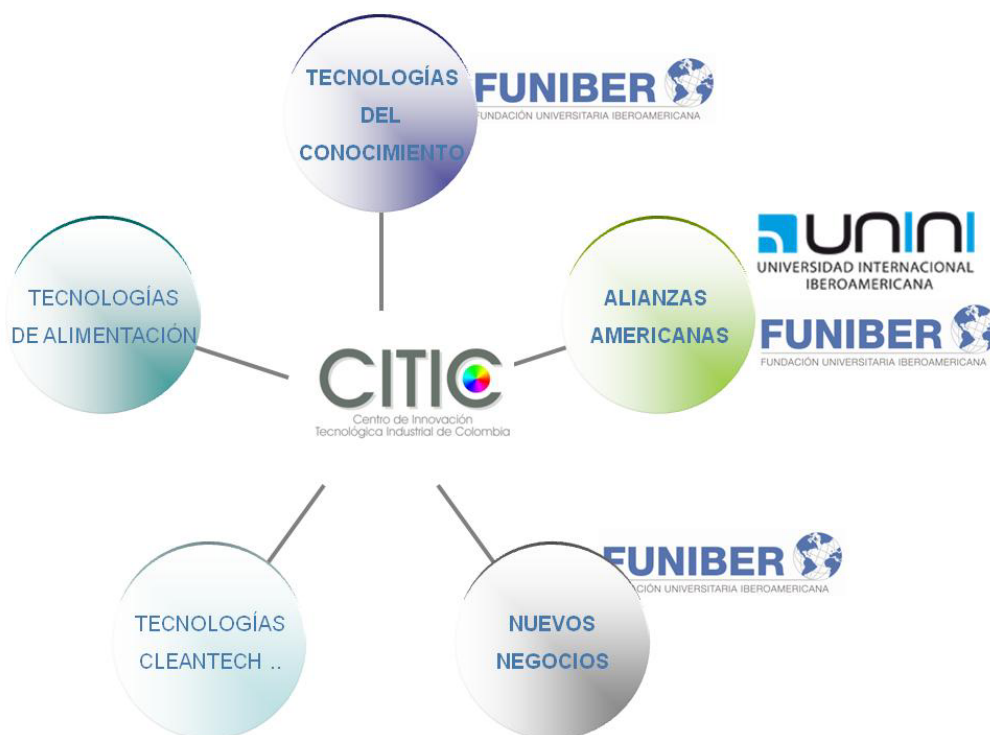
TECNOLOGÍAS DEL CONOCIMIENTO

FUNIBER
FUNDACIÓN UNIVERSITARIA IBEROAMERICANA

UNINI
UNIVERSIDAD INTERNACIONAL IBEROAMERICANA

TECNOLOGÍAS DE ALIMENTACIÓN

CITIC
Centro de Innovación Tecnológica Industrial de Colombia

ALIANZAS AMERICANAS

FUNIBER
FUNDACIÓN UNIVERSITARIA IBEROAMERICANA

FUNIBER
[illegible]DACIÓN UNIVERSITARIA IBEROAMERICANA

TECNOLOGÍAS CLEANTECH ..

NUEVOS NEGOCIOS